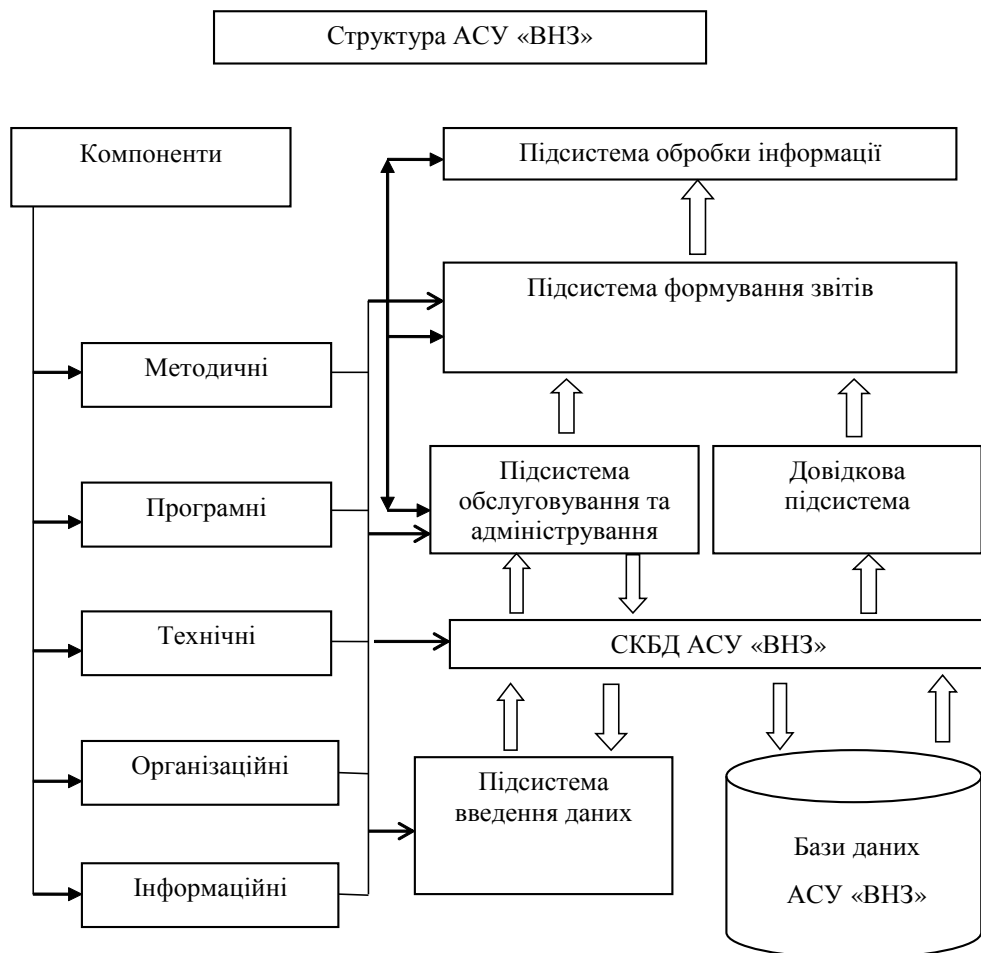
Структура АСУ «ВНЗ»

Компоненти

Методичні

Програмні

Технічні

Організаційні

Інформаційні

Підсистема обробки інформації

Підсистема формування звітів

Підсистема обслуговування та адміністрування

Довідкова підсистема

СКБД АСУ «ВНЗ»

Підсистема введення даних

Бази даних АСУ «ВНЗ»